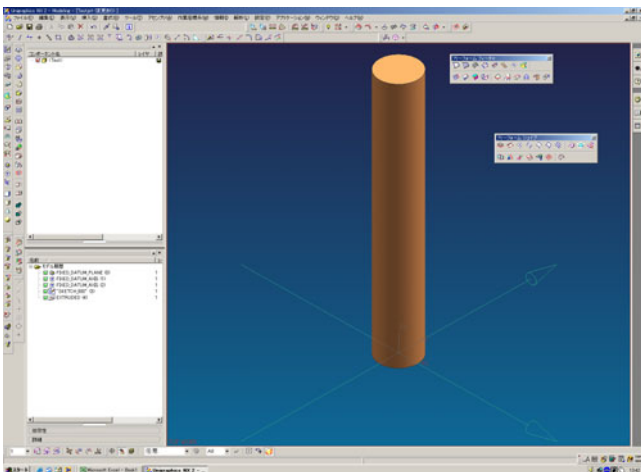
Unigraphics NX 2 - Modeling - [Test01 (変更済み)]

ファイル(F) 編集(E) 表示(V) 挿入(I) 書式(R) ツール(T) アセンブリ(A) 内部処理(N) 情報(I) 解析(L) 設定(P) アプリケーション(N) ウィンドウ(O) ヘルプ(H)

ユーザーツール名
Test01

名前
モデル履歴
FIXED_DATUM_PLANE (0)
FIXED_DATUM_AXIS (1)
FIXED_DATUM_AXIS (2)
"SKETCH_000" (3)
EXTRUDED (4)

依存性
詳細

スタート
Microsoft Excel - Book1
Unigraphics NX 2 -